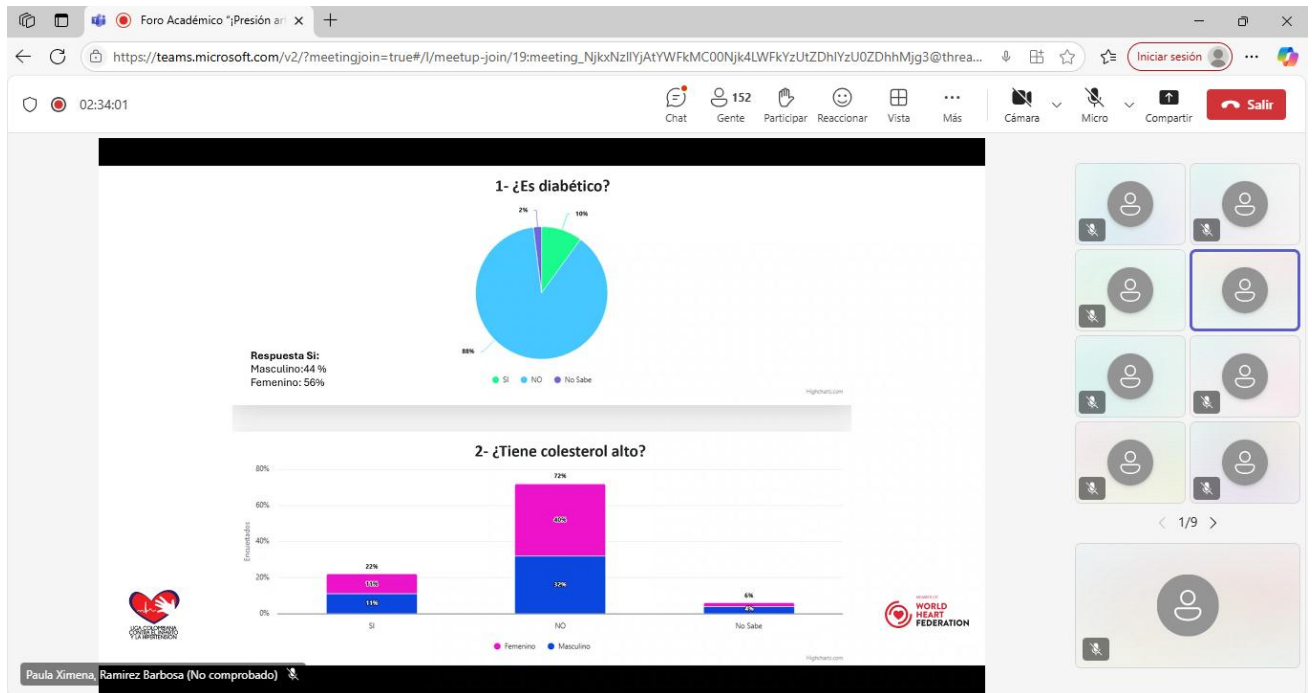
Foro Académico "¡Presión ar ×

https://teams.microsoft.com/v2/?meetingjoin=true#/l/meetup-join/19:meeting_NjkxNzllYjAtYWFkMC00Njk4LWFkYzUtZDhlYzU0ZDhhMjg3@threa...

Iniciar sesión

02:34:01

Chat | 152 Gente | Participar | Reaccionar | Vista | Más | Cámara | Micro | Compartir | Salir

1- ¿Es diabético?

2%

10%

88%

Respuesta Si:
Masculino:44 %
Femenino: 56%

SI NO No Sabe

Highcharts.com

2- ¿Tiene colesterol alto?

80%
60%
40%
20%
0%

Encuestados

22%
11%
11%

72%
40%
32%

6%
4%

SI
NO
No Sabe

Femenino Masculino

Highcharts.com

LIGA COLOMBIANA CONTRA EL INFARTO Y LA HIPERTENSIÓN

MEMBER OF WORLD HEART FEDERATION

1/9

Paula Ximena, Ramirez Barbosa (No comprobado)